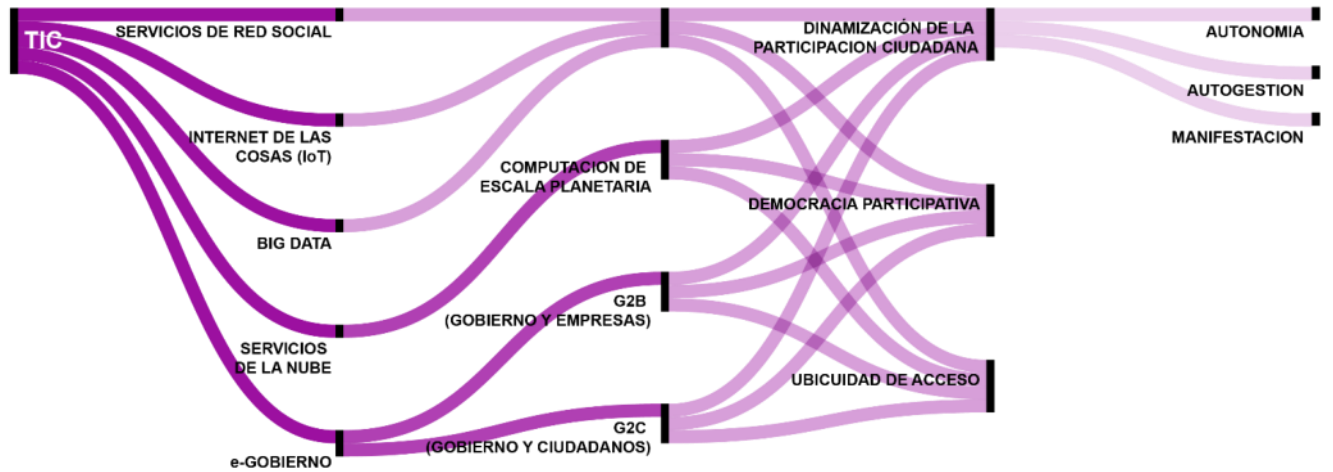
TIC

SERVICIOS DE RED SOCIAL

INTERNET DE LAS COSAS (IoT)

BIG DATA

SERVICIOS DE LA NUBE

e-GOBIERNO

COMPUTACION DE ESCALA PLANETARIA

G2B (GOBIERNO Y EMPRESAS)

G2C (GOBIERNO Y CIUDADANOS)

DINAMIZACIÓN DE LA PARTICIPACION CIUDADANA

DEMOCRACIA PARTICIPATIVA

UBICUIDAD DE ACCESO

AUTONOMIA

AUTOGESTION

MANIFESTACION